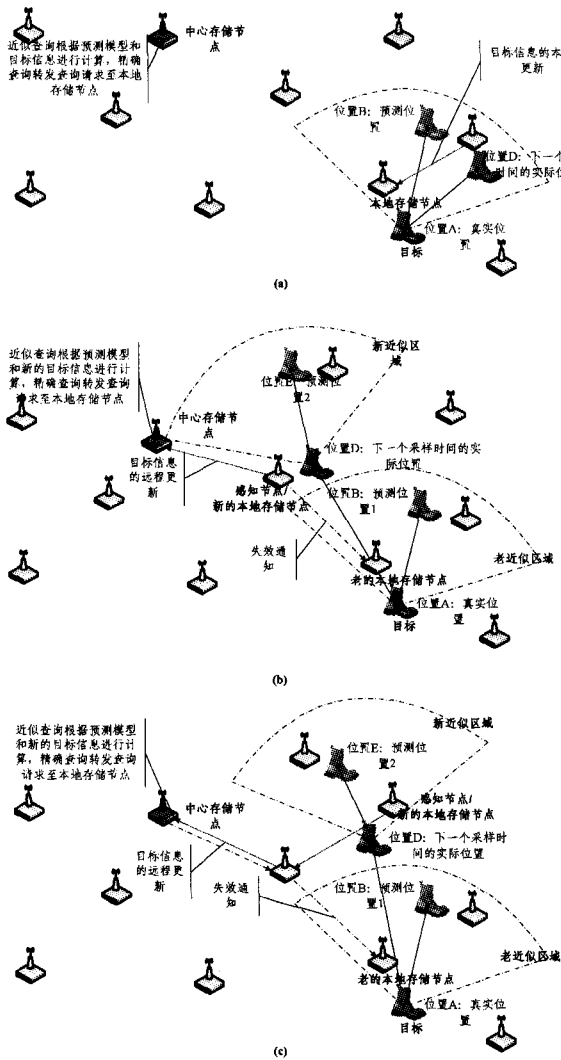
近似查询根据预测模型和目标信息进行计算，精确查询转发查询请求至本地存储节点

中心存储节点

目标信息的本地更新

位置B：预测位置

位置D：下一个采样时间的实际位置

本地存储节点

位置A：真实位置

目标

(a)

近似查询根据预测模型和新的目标信息进行计算，精确查询转发查询请求至本地存储节点

新近似区域

位置E：预测位置2

中心存储节点

目标信息的远程更新

位置D：下一个采样时间的实际位置

感知节点/新的本地存储节点

位置B：预测位置1

失效通知

老近似区域

老的本地存储节点

位置A：真实位置

目标

(b)

近似查询根据预测模型和新的目标信息进行计算，精确查询转发查询请求至本地存储节点

新近似区域

位置E：预测位置2

中心存储节点

感知节点/新的本地存储节点

位置D：下一个采样时间的实际位置

目标信息的远程更新

失效通知

位置B：预测位置1

老近似区域

老的本地存储节点

位置A：真实位置

目标

(c)